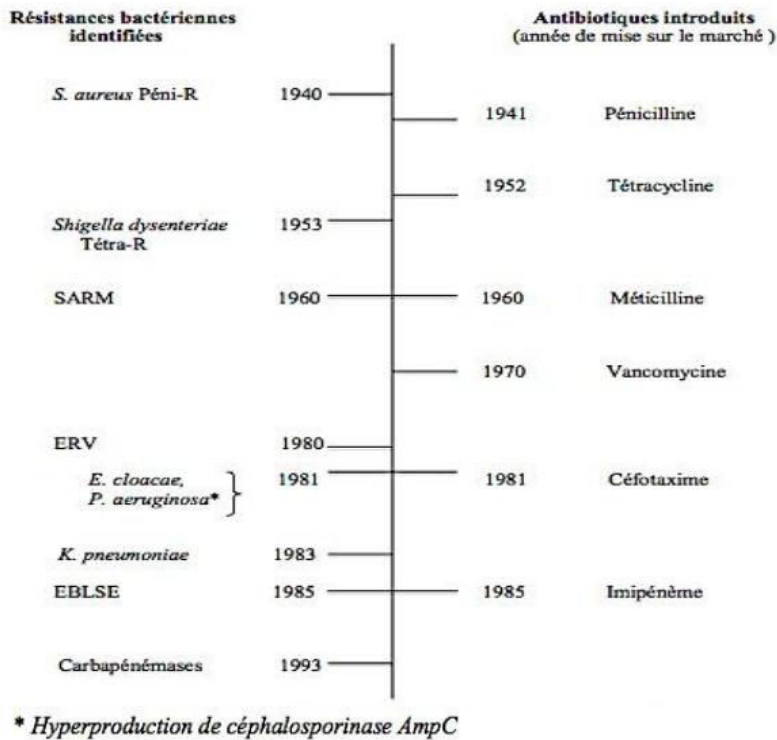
Résistances bactériennes identifiées

Antibiotiques introduits (année de mise sur le marché )

| Résistances bactériennes identifiées | Année | Année | Antibiotiques introduits |
|---|---|---|---|
| S. aureus Péni-R | 1940 | | |
| | | 1941 | Pénicilline |
| | | 1952 | Tétracycline |
| Shigella dysenteriae Tétra-R | 1953 | | |
| SARM | 1960 | 1960 | Méticilline |
| | | 1970 | Vancomycine |
| ERV | 1980 | | |
| E. cloacae, P. aeruginosa* | 1981 | 1981 | Céfotaxime |
| K. pneumoniae | 1983 | | |
| EBLSE | 1985 | 1985 | Imipénème |
| Carbapénémases | 1993 | | |

* Hyperproduction de céphalosporinase AmpC